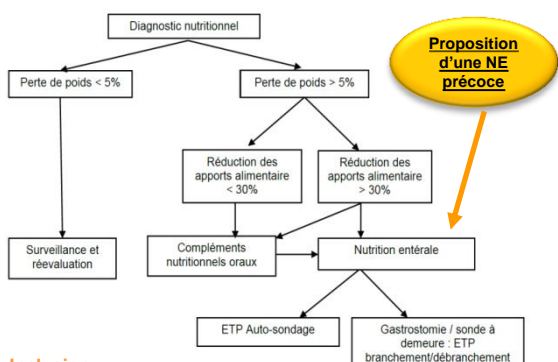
Diagnostic nutritionnel

Proposition d'une NE précoce

Perte de poids < 5%

Perte de poids > 5%

Réduction des apports alimentaire < 30%

Réduction des apports alimentaire > 30%

Surveillance et réevaluation

Compléments nutritionnels oraux

Nutrition entérale

ETP Auto-sondage

Gastrostomie / sonde à demeure : ETP branchement/débranchement